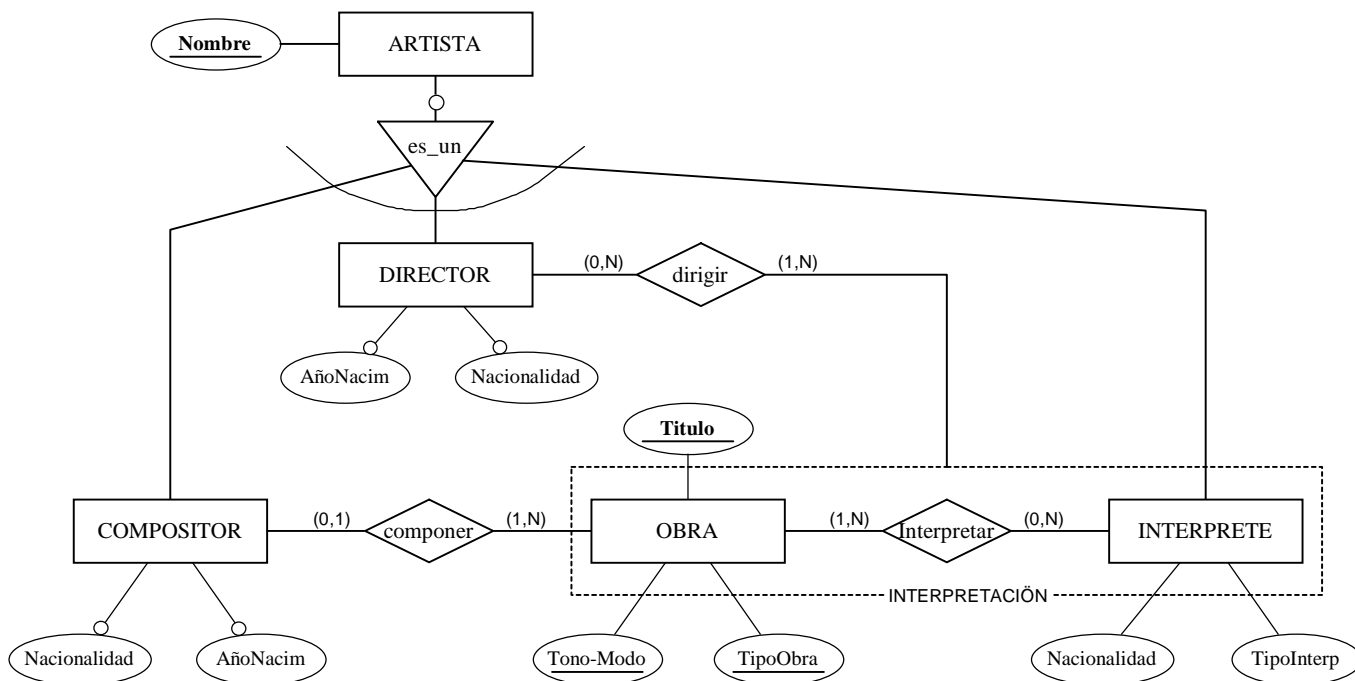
Nombre

ARTISTA

es_un

DIRECTOR

(0,N)

dirigir

(1,N)

AñoNacim

Nacionalidad

Titulo

COMPOSITOR

(0,1)

componer

(1,N)

OBRA

(1,N)

Interpretar

(0,N)

INTERPRETE

INTERPRETACIÖN

Nacionalidad

AñoNacim

Tono-Modo

TipoObra

Nacionalidad

TipoInterp